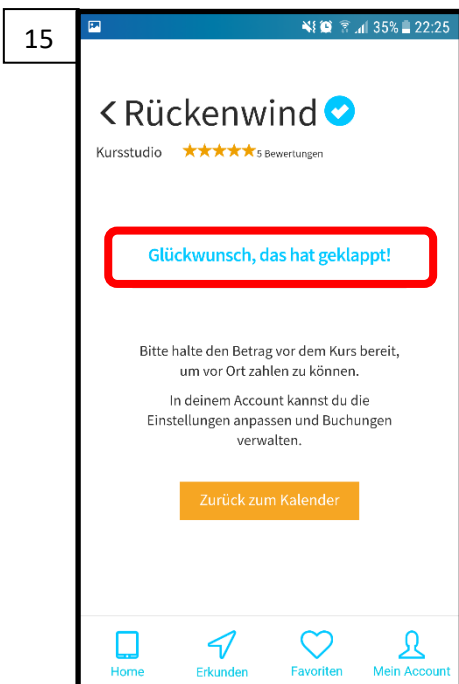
15

35% 22:25

< Rückenwind

Kursstudio ★★★★★ 5 Bewertungen

Glückwunsch, das hat geklappt!

Bitte halte den Betrag vor dem Kurs bereit, um vor Ort zahlen zu können.

In deinem Account kannst du die Einstellungen anpassen und Buchungen verwalten.

Zurück zum Kalender

Home Erkunden Favoriten Mein Account